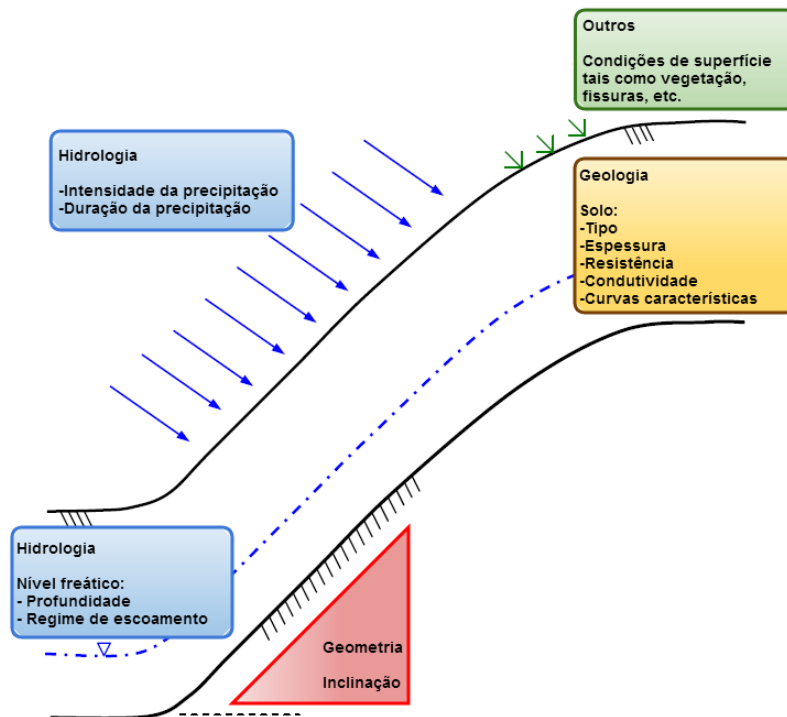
Outros

Condições de superfície tais como vegetação, fissuras, etc.

Hidrologia

-Intensidade da precipitação
-Duração da precipitação

Geologia

Solo:
-Tipo
-Espessura
-Resistência
-Condutividade
-Curvas características

Hidrologia

Nível freático:
- Profundidade
- Regime de escoamento

Geometria

Inclinação